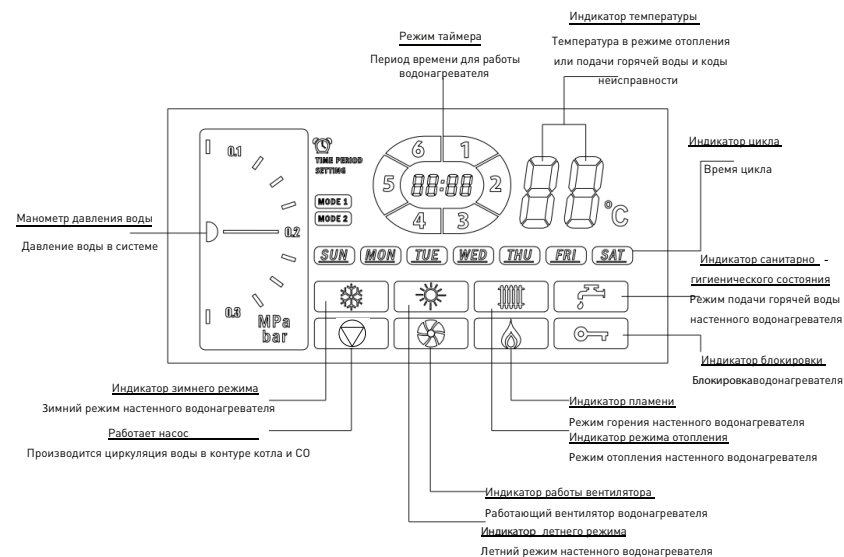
Индикатор температуры

Температура в режиме отопления или подачи горячей воды и коды неисправности

Режим таймера

Период времени для работы водонагревателя

Индикатор цикла

Время цикла

0.1

TIME PERIOD SETTING

MODE 1

MODE 2

6 1 5 88:88 2 4 3

88 °C

Манометр давления воды

Давление воды в системе

0.2

SUN MON TUE WED THU FRI SAT

Индикатор санитарно - гигиенического состояния

Режим подачи горячей воды настенного водонагревателя

0.3 MPa bar

Индикатор блокировки

Блокировкаводонагревателя

Индикатор зимнего режима

Зимний режим настенного водонагревателя

Работает насос

Производится циркуляция воды в контуре котла и СО

Индикатор пламени

Режим горения настенного водонагревателя

Индикатор режима отопления

Режим отопления настенного водонагревателя

Индикатор работы вентилятора

Работающий вентилятор водонагревателя

Индикатор летнего режима

Летний режим настенного водонагревателя